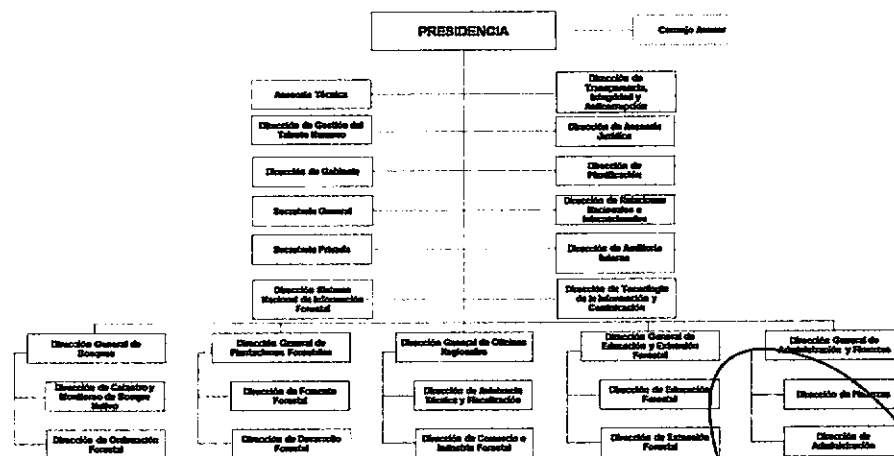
PRESIDENCIA

Consejo Asesor

Asesoría Técnica

Dirección de Gestión del Tributo Forestal

Dirección de Gabinete

Secretaría General

Secretaría Privada

Dirección Sistema Nacional de Información Forestal

Dirección de Transparencia, Integridad y Anticorrupción

Dirección de Asesoría Jurídica

Dirección de Planificación

Dirección de Relaciones Nacionales e Internacionales

Dirección de Auditoría Interna

Dirección de Tecnología de la Información y Comunicación

Dirección General de Bosques

Dirección de Catastro y Monitoreo de Bosque Nativo

Dirección de Ordenación Forestal

Dirección General de Plantaciones Forestales

Dirección de Fomento Forestal

Dirección de Desarrollo Forestal

Dirección General de Oficinas Regionales

Dirección de Asistencia Técnica y Fiscalización

Dirección de Comercio e Industria Forestal

Dirección General de Educación y Extensión Forestal

Dirección de Educación Forestal

Dirección de Extensión Forestal

Dirección General de Administración y Finanzas

Dirección de Finanzas

Dirección de Administración